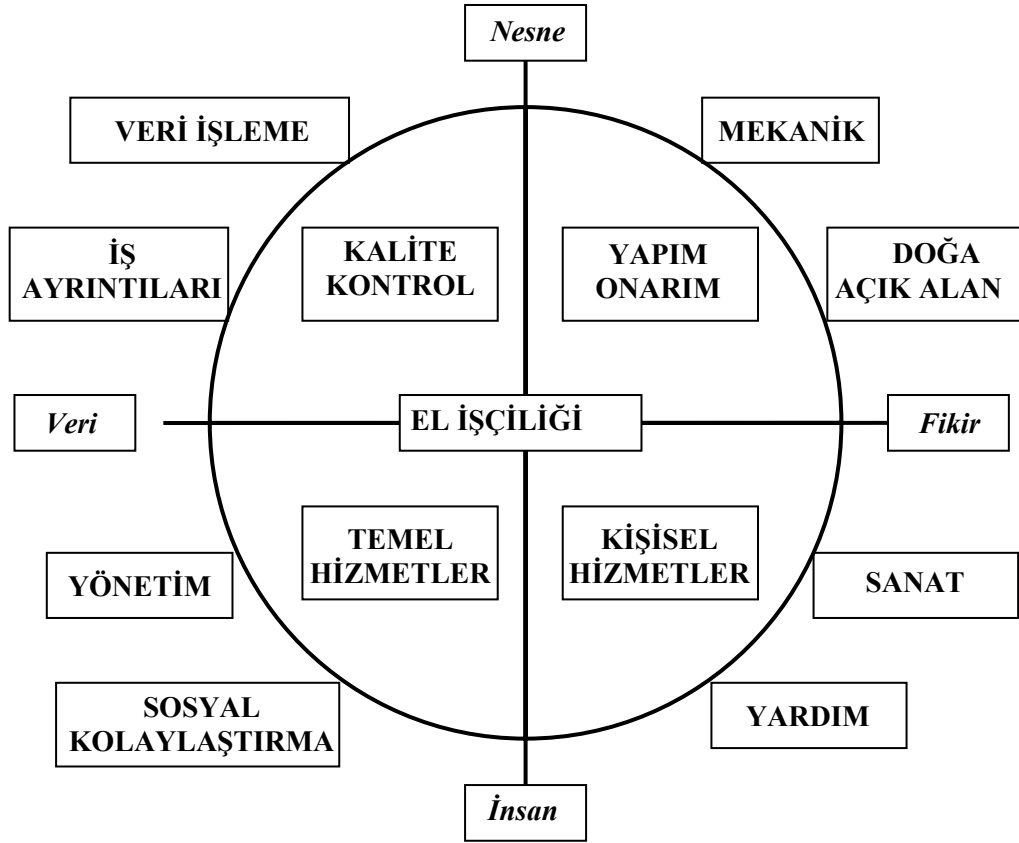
Nesne

VERİ İŞLEME

MEKANİK

İŞ AYRINTILARI

KALİTE KONTROL

YAPIM ONARIM

DOĞA AÇIK ALAN

Veri

EL İŞÇİLİĞİ

Fikir

TEMEL HİZMETLER

KİŞİSEL HİZMETLER

YÖNETİM

SANAT

SOSYAL KOLAYLAŞTIRMA

YARDIM

İnsan